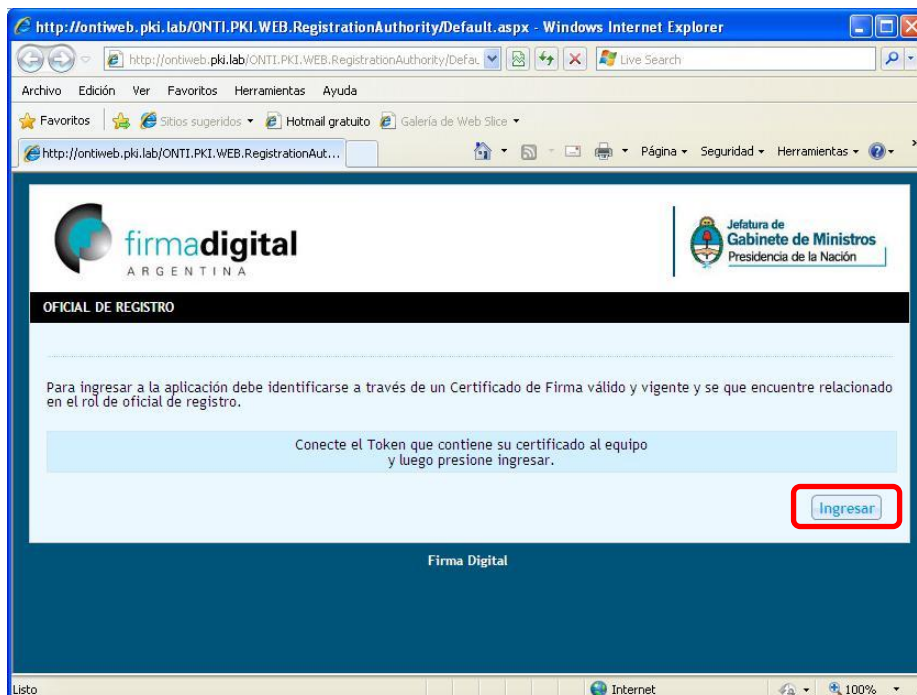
http://ontiweb.pki.lab/ONTI.PKI.WEB.RegistrationAuthority/Default.aspx - Windows Internet Explorer

http://ontiweb.pki.lab/ONTI.PKI.WEB.RegistrationAuthority/Defau

Live Search

Archivo Edición Ver Favoritos Herramientas Ayuda

Favoritos Sitios sugeridos Hotmail gratuito Galería de Web Slice

http://ontiweb.pki.lab/ONTI.PKI.WEB.RegistrationAut...

Página Seguridad Herramientas

firmadigital
ARGENTINA

Jefatura de
Gabinete de Ministros
Presidencia de la Nación

OFICIAL DE REGISTRO

Para ingresar a la aplicación debe identificarse a través de un Certificado de Firma válido y vigente y se que encuentre relacionado en el rol de oficial de registro.

Conecte el Token que contiene su certificado al equipo y luego presione ingresar.

Ingresar

Firma Digital

Listo

Internet

100%